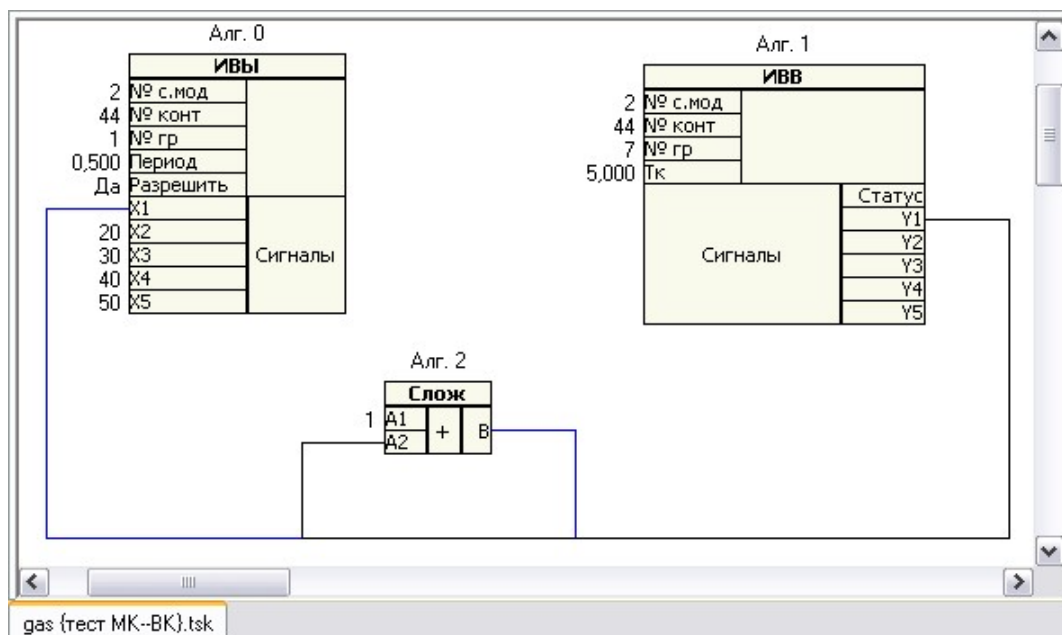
Алг. 0

ИВЫ

2 № с.мод
44 № конт
1 № гр
0,500 Период
Да Разрешить
X1
20 X2
30 X3
40 X4
50 X5
Сигналы

Алг. 1

ИВВ

2 № с.мод
44 № конт
7 № гр
5,000 Тк
Сигналы
Статус
Y1
Y2
Y3
Y4
Y5

Алг. 2

Слож

1 A1
A2
+
B

gas (тест МК--ВК).tsk